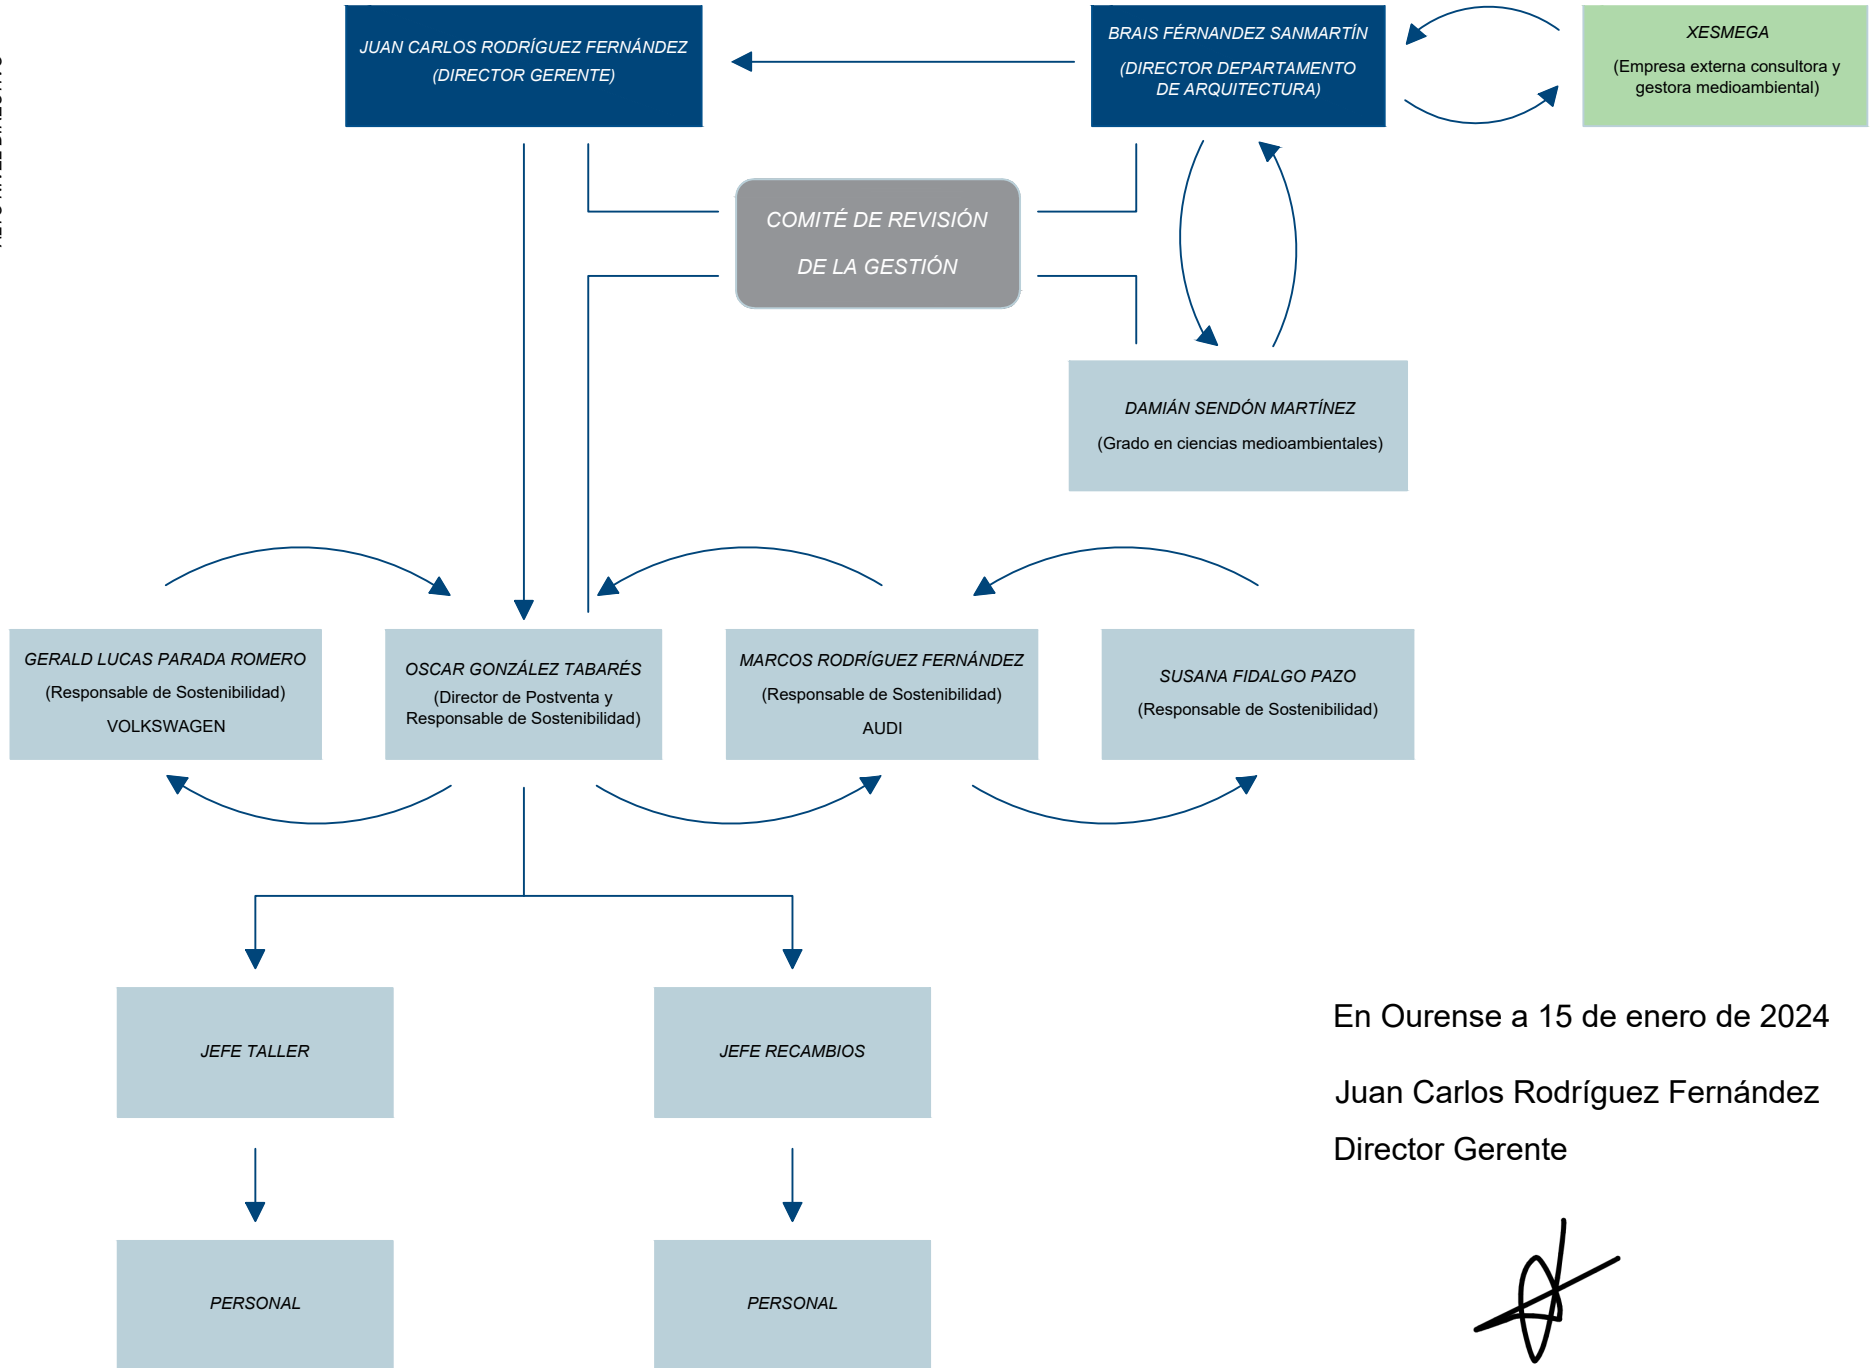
JUAN CARLOS RODRÍGUEZ FERNÁNDEZ
(DIRECTOR GERENTE)

BRAIS FÉRNANDEZ SANMARTÍN
(DIRECTOR DEPARTAMENTO DE ARQUITECTURA)

XESMEGA
(Empresa externa consultora y gestora medioambiental)

COMITÉ DE REVISIÓN DE LA GESTIÓN

DAMIÁN SENDÓN MARTÍNEZ
(Grado en ciencias medioambientales)

GERALD LUCAS PARADA ROMERO
(Responsable de Sostenibilidad)
VOLKSWAGEN

OSCAR GONZÁLEZ TABARÉS
(Director de Postventa y Responsable de Sostenibilidad)

MARCOS RODRÍGUEZ FERNÁNDEZ
(Responsable de Sostenibilidad)
AUDI

SUSANA FIDALGO PAZO
(Responsable de Sostenibilidad)

JEFE TALLER

JEFE RECAMBIOS

PERSONAL

PERSONAL

En Ourense a 15 de enero de 2024

Juan Carlos Rodríguez Fernández

Director Gerente